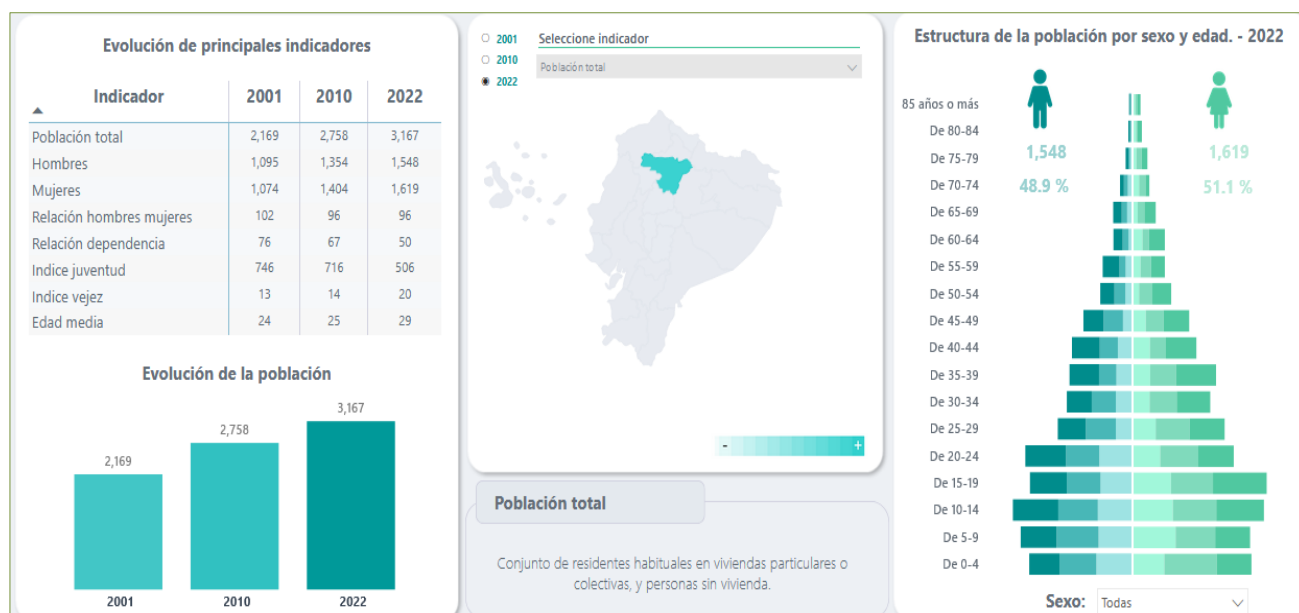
Evolución de principales indicadores

| Indicador | 2001 | 2010 | 2022 |
|---|---|---|---|
| Población total | 2,169 | 2,758 | 3,167 |
| Hombres | 1,095 | 1,354 | 1,548 |
| Mujeres | 1,074 | 1,404 | 1,619 |
| Relación hombres mujeres | 102 | 96 | 96 |
| Relación dependencia | 76 | 67 | 50 |
| Indice juventud | 746 | 716 | 506 |
| Indice vejez | 13 | 14 | 20 |
| Edad media | 24 | 25 | 29 |

Evolución de la población

2,169
2,758
3,167
2001
2010
2022

2001
2010
2022
Seleccione indicador
Población total

-
+

Población total

Conjunto de residentes habituales en viviendas particulares o colectivas, y personas sin vivienda.

Estructura de la población por sexo y edad. - 2022

85 años o más
De 80-84
De 75-79
De 70-74
De 65-69
De 60-64
De 55-59
De 50-54
De 45-49
De 40-44
De 35-39
De 30-34
De 25-29
De 20-24
De 15-19
De 10-14
De 5-9
De 0-4

1,548
48.9 %
1,619
51.1 %

Sexo: Todas